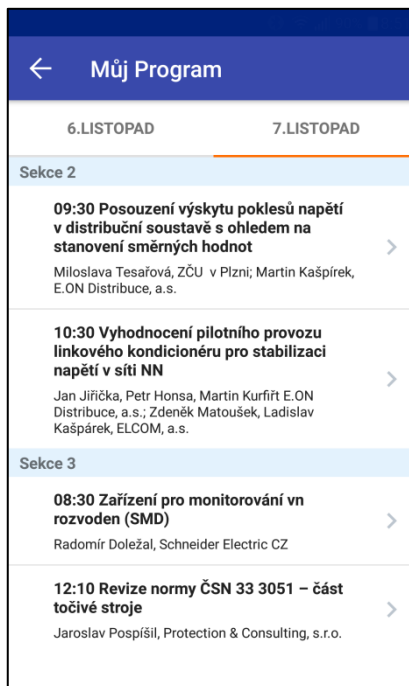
Můj Program

6.LISTOPAD

7.LISTOPAD

Sekce 2

09:30 Posouzení výskytu poklesů napětí v distribuční soustavě s ohledem na stanovení směrných hodnot

Miloslava Tesařová, ZČU v Plzni; Martin Kašpírek, E.ON Distribuce, a.s.

10:30 Vyhodnocení pilotního provozu linkového kondicionéru pro stabilizaci napětí v síti NN

Jan Jiřička, Petr Honsa, Martin Kurfiřt E.ON Distribuce, a.s.; Zdeněk Matoušek, Ladislav Kašpárek, ELCOM, a.s.

Sekce 3

08:30 Zařízení pro monitorování vn rozvoden (SMD)

Radomír Doležal, Schneider Electric CZ

12:10 Revize normy ČSN 33 3051 – část točivé stroje

Jaroslav Pospíšil, Protection & Consulting, s.r.o.